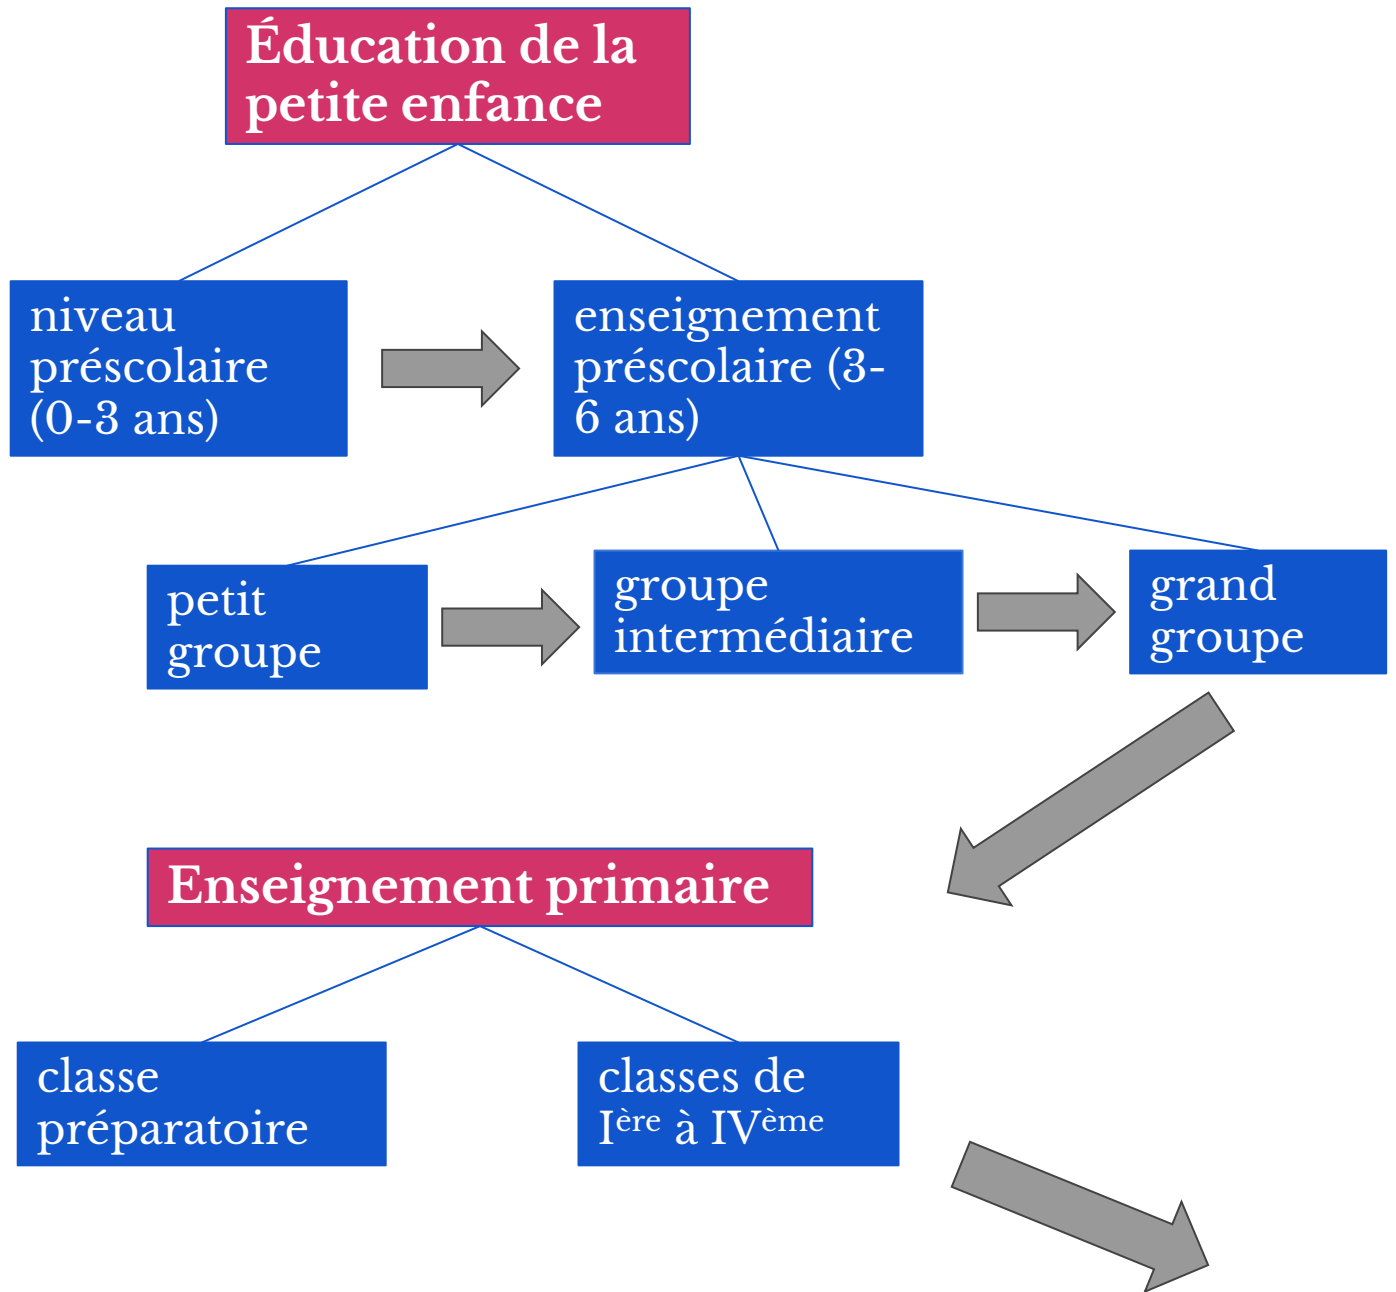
Éducation de la petite enfance

niveau préscolaire (0-3 ans)

enseignement préscolaire (3-6 ans)

petit groupe

groupe intermédiaire

grand groupe

Enseignement primaire

classe préparatoire

classes de I$^{ère}$ à IV$^{ème}$